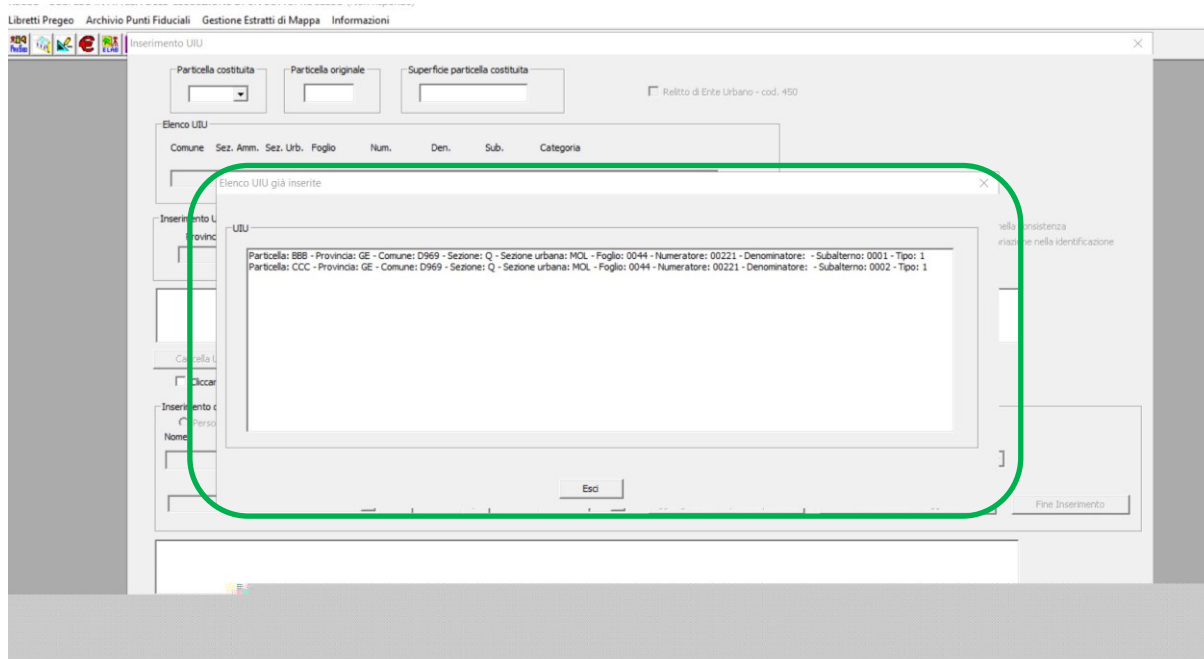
Libretti Pregeo Archivio Punti Fiduciali Gestione Estratti di Mappa Informazioni

Inserimento UIU

Particella costituita
Particella originale
Superficie particella costituita
Relitto di Ente Urbano - cod. 450

Elenco UIU
Comune Sez. Amm. Sez. Urb. Foglio Num. Den. Sub. Categoria

Inserimento U
Provinc

nella consistenza
variazione nella identificazione

Cancella U
Cliccar

Inserimento
Perso
Nome

Fine Inserimento

Elenco UIU già inserite

UIU
Particella: BBB - Provincia: GE - Comune: D969 - Sezione: Q - Sezione urbana: MOL - Foglio: 0044 - Numeratore: 00221 - Denominatore: - Subalterno: 0001 - Tipo: 1
Particella: CCC - Provincia: GE - Comune: D969 - Sezione: Q - Sezione urbana: MOL - Foglio: 0044 - Numeratore: 00221 - Denominatore: - Subalterno: 0002 - Tipo: 1

Esci